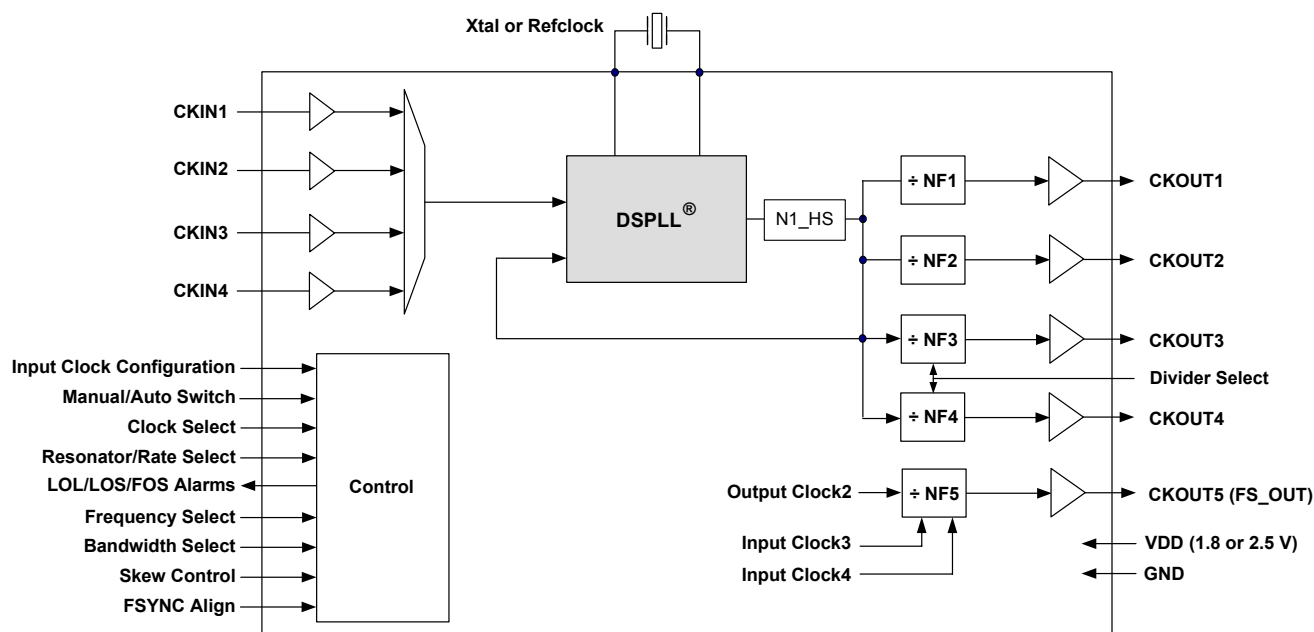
Xtal or Refclock

CKIN1
CKIN2
CKIN3
CKIN4

DSPLL®

N1_HS

÷ NF1
÷ NF2
÷ NF3
÷ NF4
÷ NF5

CKOUT1
CKOUT2
CKOUT3
Divider Select
CKOUT4

Input Clock Configuration
Manual/Auto Switch
Clock Select
Resonator/Rate Select
LOL/LOS/FOS Alarms
Frequency Select
Bandwidth Select
Skew Control
FSYNC Align

Control

Output Clock2
Input Clock3
Input Clock4

CKOUT5 (FS_OUT)
VDD (1.8 or 2.5 V)
GND